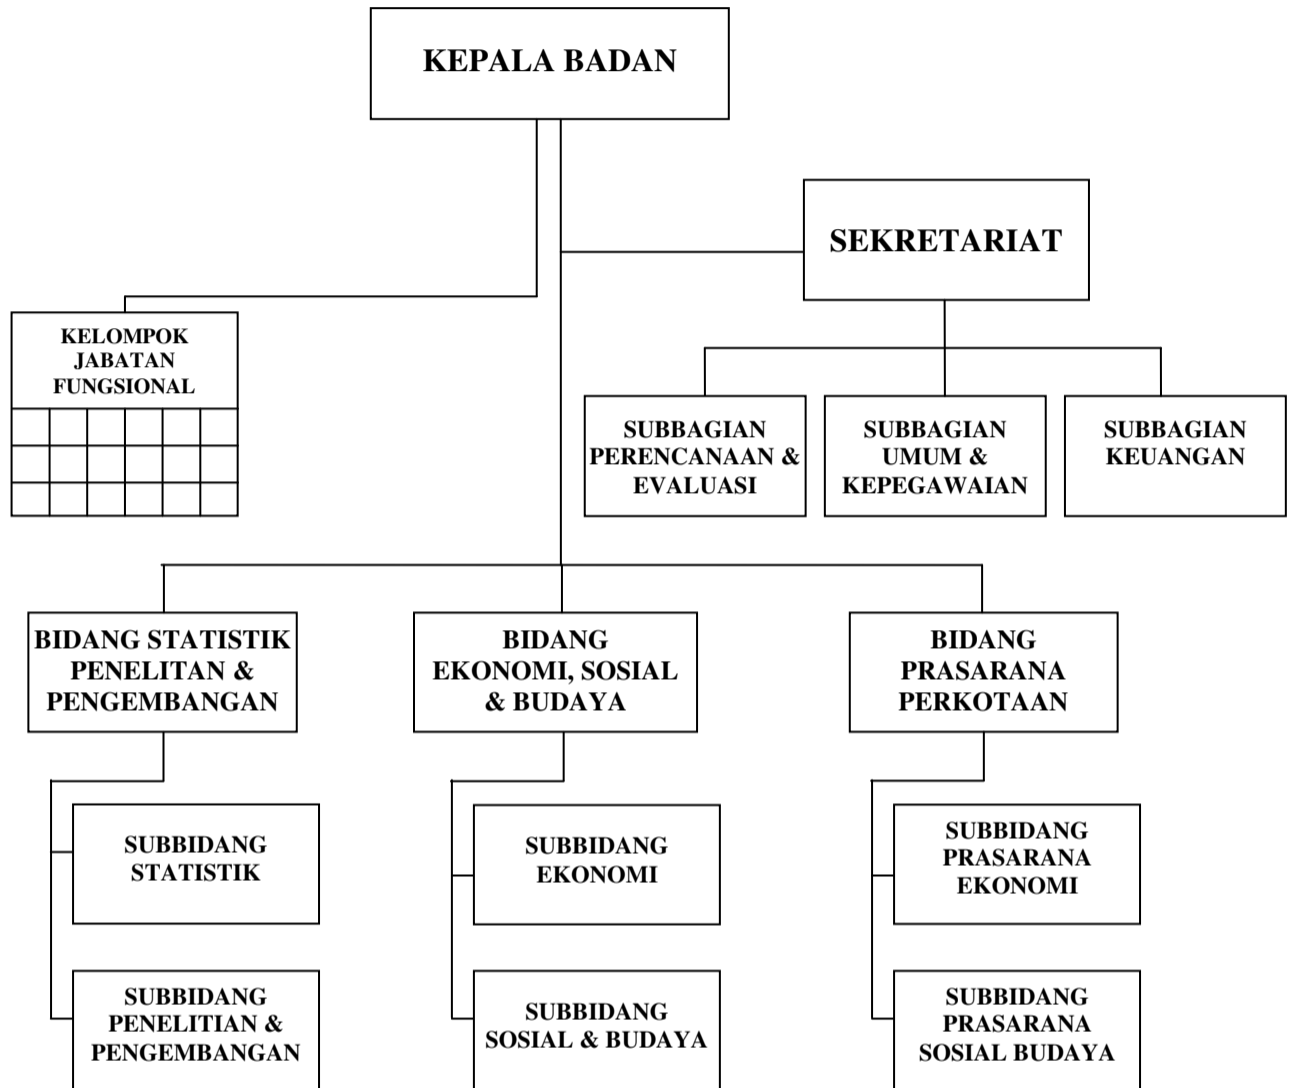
KEPALA BADAN

SEKRETARIAT

KELOMPOK JABATAN FUNGSIONAL

SUBBAGIAN PERENCANAAN & EVALUASI

SUBBAGIAN UMUM & KEPEGAWAIAN

SUBBAGIAN KEUANGAN

BIDANG STATISTIK PENELITAN & PENGEMBANGAN

BIDANG EKONOMI, SOSIAL & BUDAYA

BIDANG PRASARANA PERKOTAAN

SUBBIDANG STATISTIK

SUBBIDANG PENELITIAN & PENGEMBANGAN

SUBBIDANG EKONOMI

SUBBIDANG SOSIAL & BUDAYA

SUBBIDANG PRASARANA EKONOMI

SUBBIDANG PRASARANA SOSIAL BUDAYA